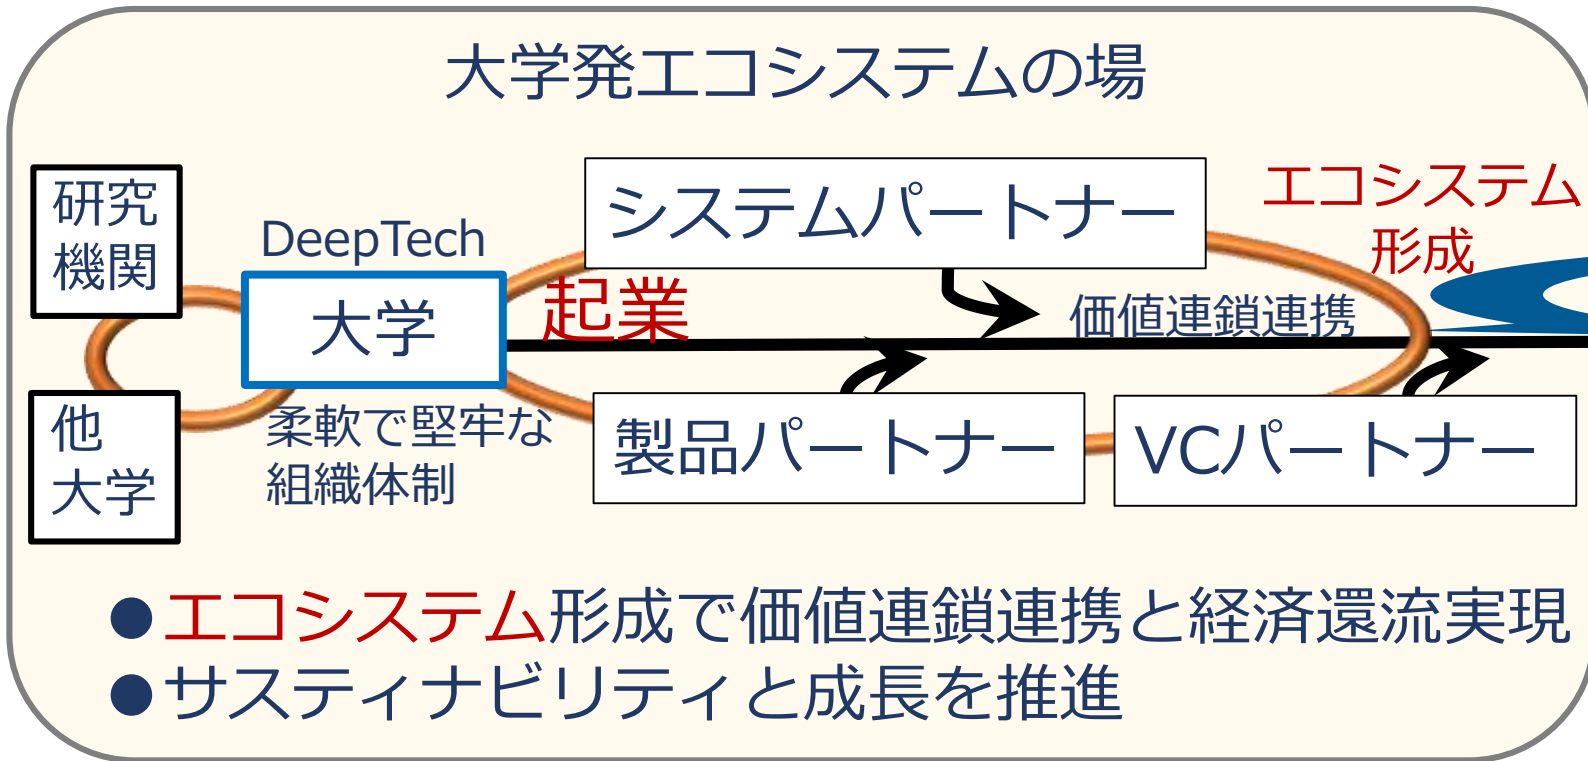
大学発エコシステムの場

研究機関

他大学

DeepTech

大学

柔軟で堅牢な組織体制

起業

システムパートナー

エコシステム形成

価値連鎖連携

製品パートナー

VCパートナー

●エコシステム形成で価値連鎖連携と経済還流実現
●サスティナビリティと成長を推進